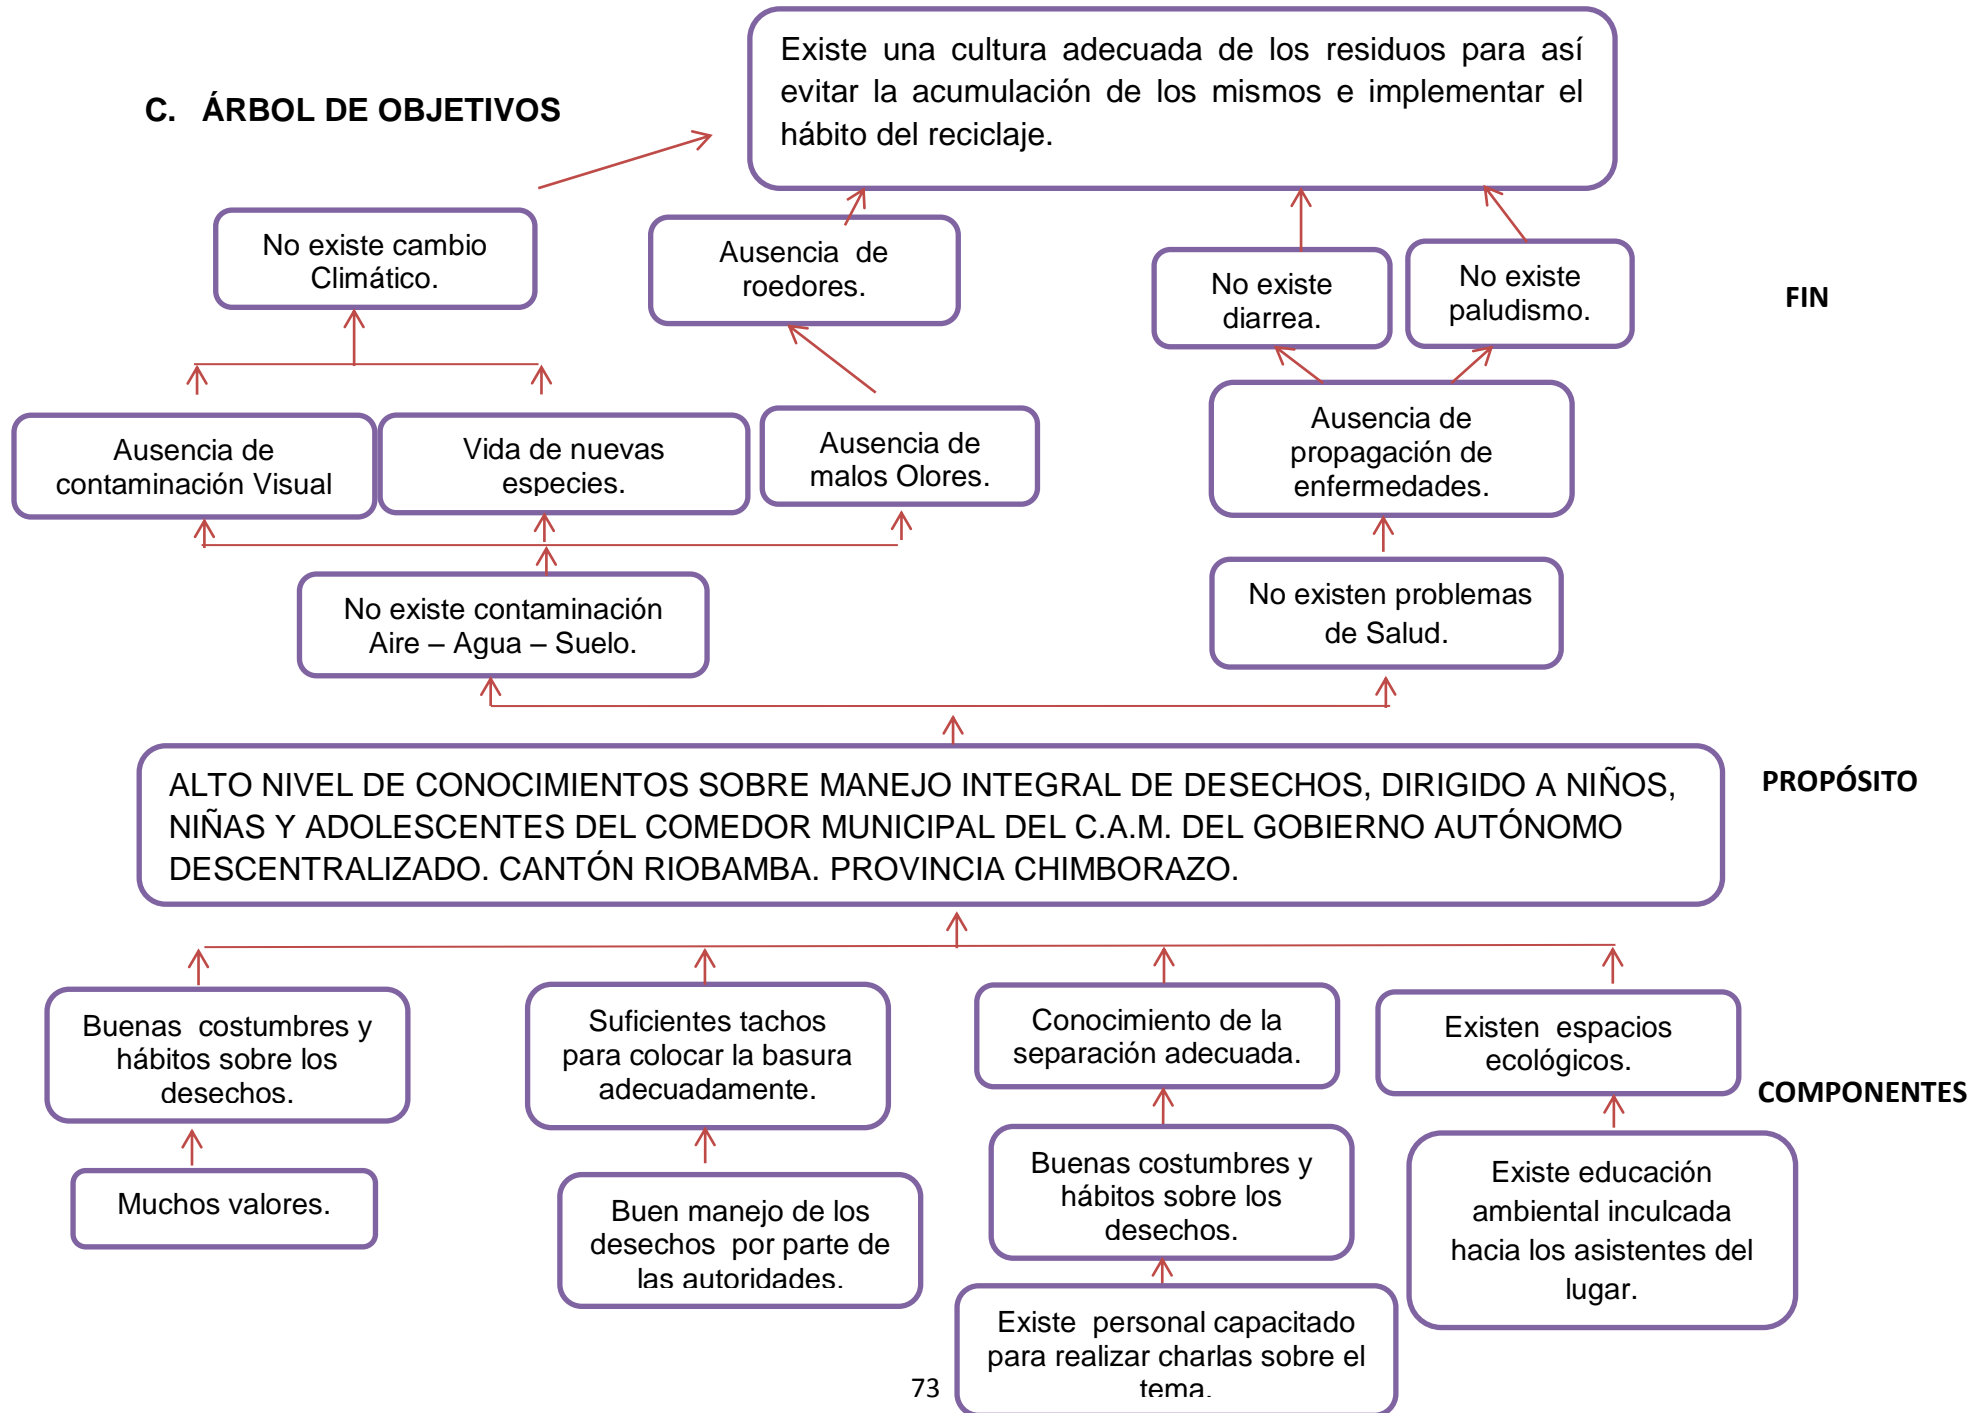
C. ÁRBOL DE OBJETIVOS

Existe una cultura adecuada de los residuos para así evitar la acumulación de los mismos e implementar el hábito del reciclaje.

No existe cambio Climático.

Ausencia de roedores.

No existe diarrea.

No existe paludismo.

FIN

Ausencia de contaminación Visual

Vida de nuevas especies.

Ausencia de malos Olores.

Ausencia de propagación de enfermedades.

No existe contaminación Aire – Agua – Suelo.

No existen problemas de Salud.

ALTO NIVEL DE CONOCIMIENTOS SOBRE MANEJO INTEGRAL DE DESECHOS, DIRIGIDO A NIÑOS, NIÑAS Y ADOLESCENTES DEL COMEDOR MUNICIPAL DEL C.A.M. DEL GOBIERNO AUTÓNOMO DESCENTRALIZADO. CANTÓN RIOBAMBA. PROVINCIA CHIMBORAZO.

PROPÓSITO

Buenas costumbres y hábitos sobre los desechos.

Suficientes tachos para colocar la basura adecuadamente.

Conocimiento de la separación adecuada.

Existen espacios ecológicos.

COMPONENTES

Muchos valores.

Buen manejo de los desechos por parte de las autoridades.

Buenas costumbres y hábitos sobre los desechos.

Existe educación ambiental inculcada hacia los asistentes del lugar.

Existe personal capacitado para realizar charlas sobre el tema.

73